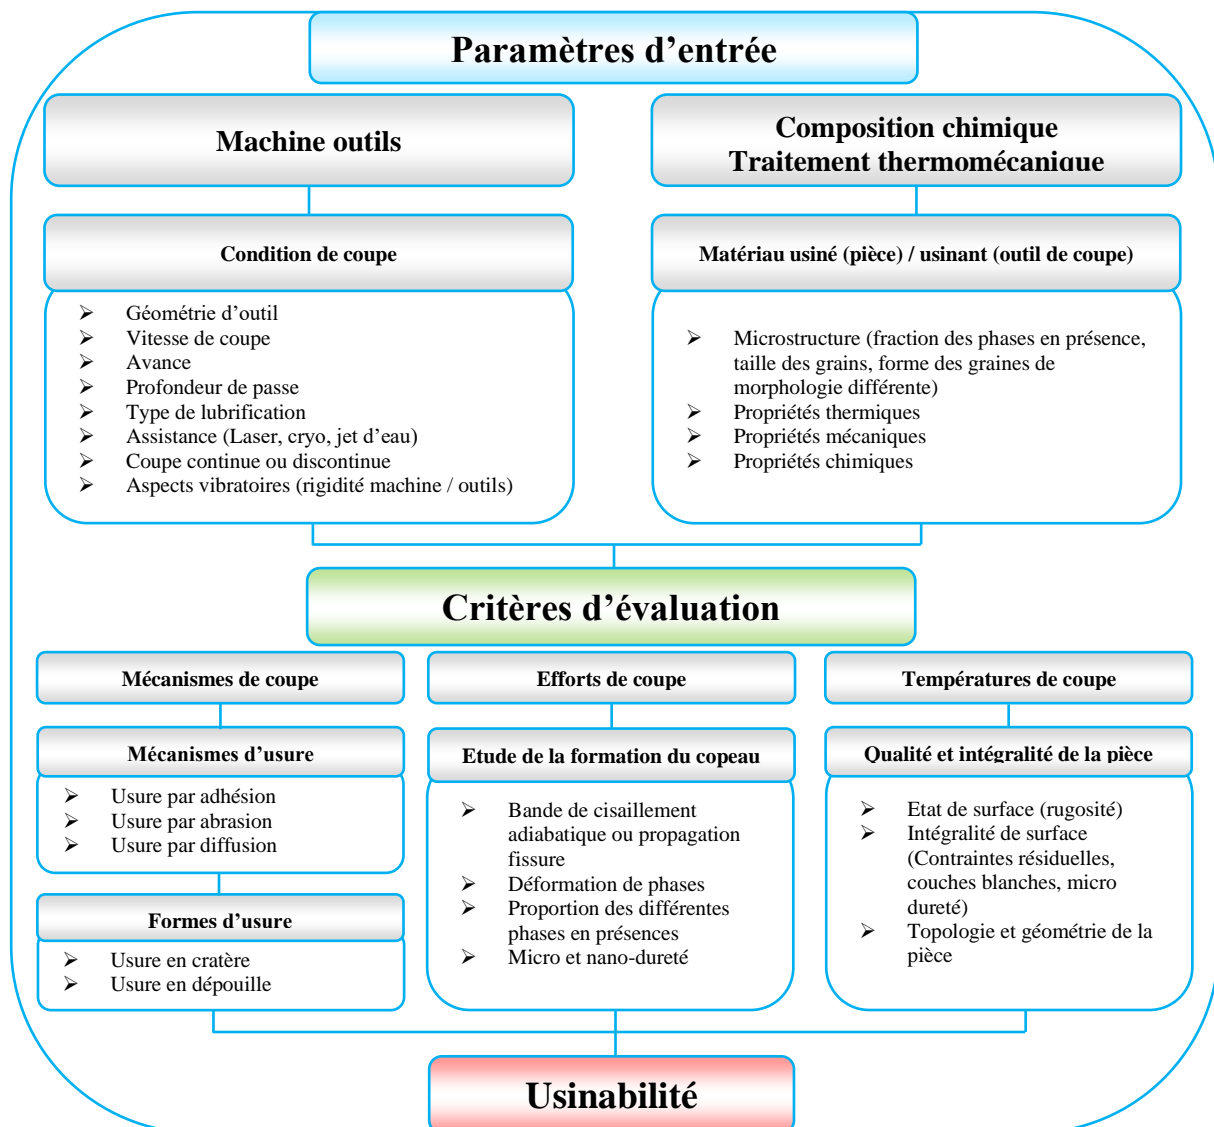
Paramètres d’entrée

Machine outils

Composition chimique
Traitement thermomécanique

Condition de coupe

- Géométrie d’outil
- Vitesse de coupe
- Avance
- Profondeur de passe
- Type de lubrification
- Assistance (Laser, cryo, jet d’eau)
- Coupe continue ou discontinue
- Aspects vibratoires (rigidité machine / outils)

Matériau usiné (pièce) / usinant (outil de coupe)

- Microstructure (fraction des phases en présence, taille des grains, forme des graines de morphologie différente)
- Propriétés thermiques
- Propriétés mécaniques
- Propriétés chimiques

Critères d’évaluation

Mécanismes de coupe

Efforts de coupe

Températures de coupe

Mécanismes d’usure

- Usure par adhésion
- Usure par abrasion
- Usure par diffusion

Formes d’usure

- Usure en cratère
- Usure en dépouille

Etude de la formation du copeau

- Bande de cisaillement adiabatique ou propagation fissure
- Déformation de phases
- Proportion des différentes phases en présences
- Micro et nano-dureté

Qualité et intégralité de la pièce

- Etat de surface (rugosité)
- Intégralité de surface (Contraintes résiduelles, couches blanches, micro dureté)
- Topologie et géométrie de la pièce

Usinabilité